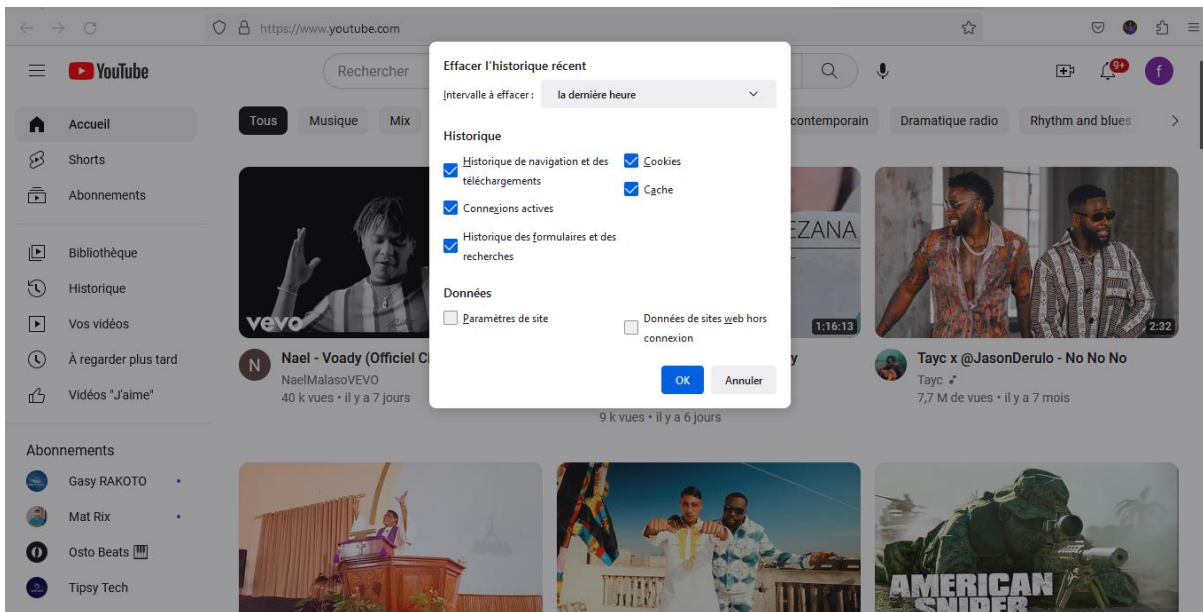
https://www.youtube.com

YouTube

Rechercher

9+

f

Tous

Musique

Mix

contemporain

Dramatique radio

Rhythm and blues

Accueil

Shorts

Abonnements

Bibliothèque

Historique

Vos vidéos

À regarder plus tard

Vidéos "J'aime"

Abonnements

Gasy RAKOTO

Mat Rix

Osto Beats

Tipsy Tech

Effacer l'historique récent

Intervalle à effacer : la dernière heure

Historique

Historique de navigation et des téléchargements

Cookies

Cache

Connexions actives

Historique des formulaires et des recherches

Données

Paramètres de site

Données de sites web hors connexion

OK

Annuler

vevo

N

Nael - Voady (Officiel Cl

NaelMalasoVEVO

40 k vues • il y a 7 jours

EZANA

1:16:13

y

9 k vues • il y a 6 jours

2:32

Tayc x @JasonDerulo - No No No

Tayc

7,7 M de vues • il y a 7 mois

AMERICAN SNIPER